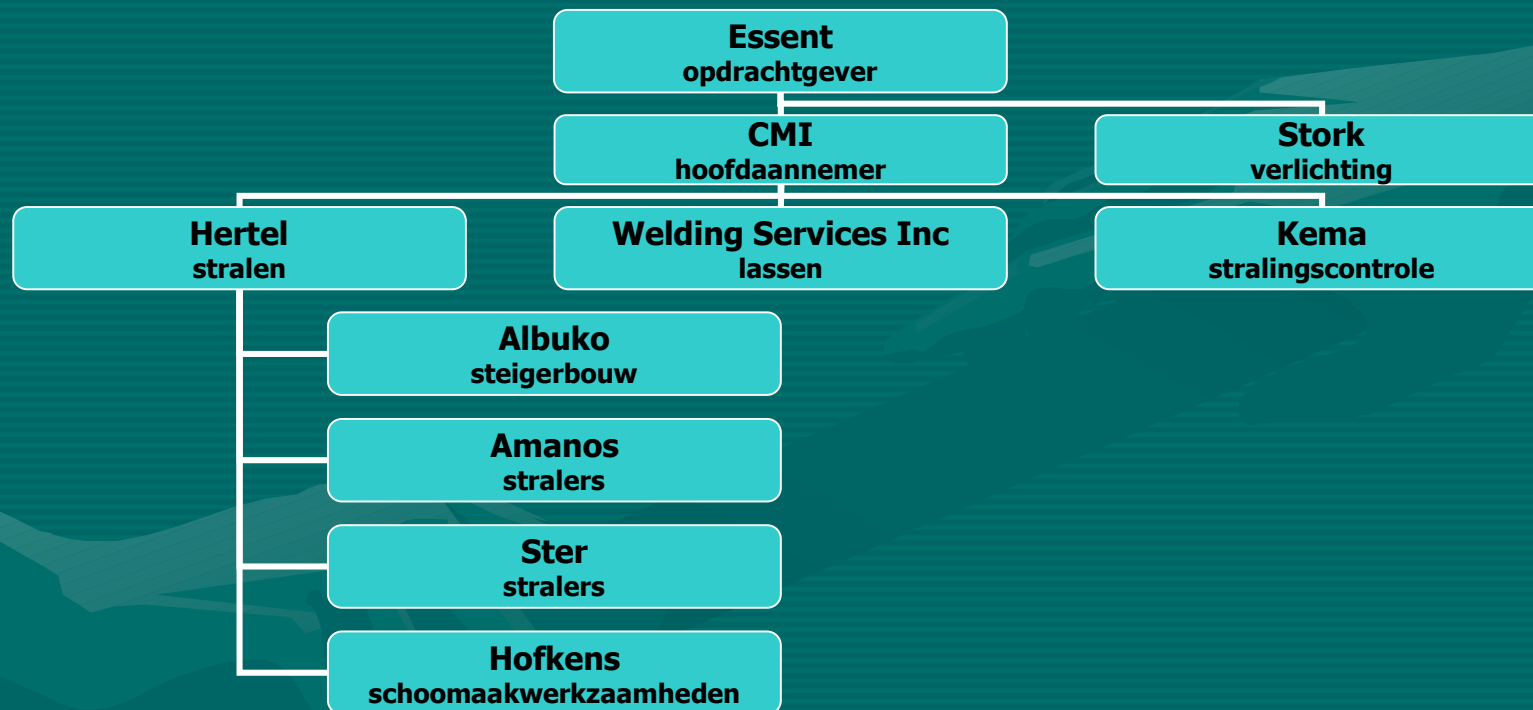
Essent
opdrachtgever

CMI
hoofdaannemer

Stork
verlichting

Hertel
stralen

Welding Services Inc
lassen

Kema
stralingscontrole

Albuko
steigerbouw

Amanos
stralers

Ster
stralers

Hofkens
schoomaakwerkzaamheden